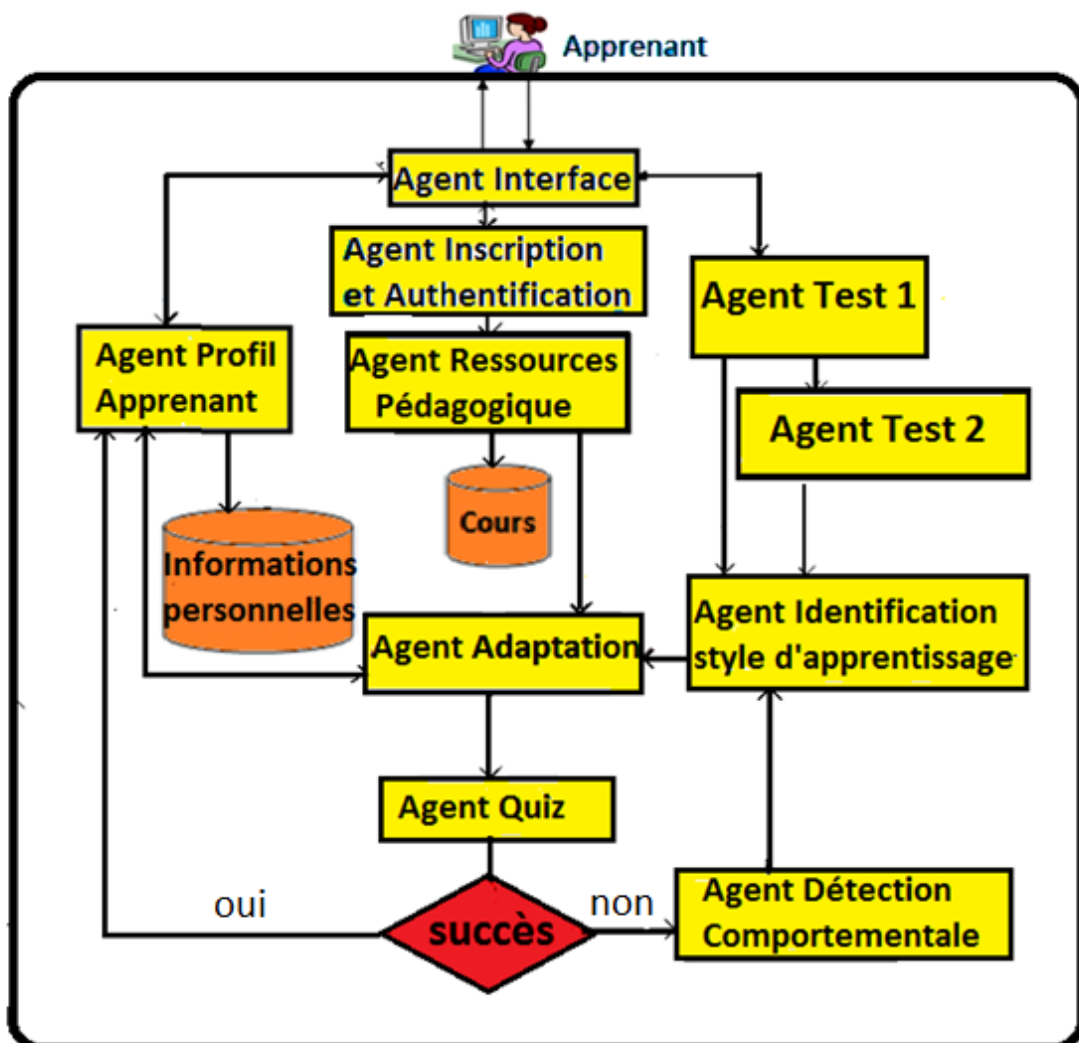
Apprenant

Agent Interface

Agent Inscription et Authentification

Agent Test 1

Agent Profil Apprenant

Agent Ressources Pédagogique

Agent Test 2

Cours

Informations personnelles

Agent Adaptation

Agent Identification style d'apprentissage

Agent Quiz

oui

succès

non

Agent Détection Comportementale